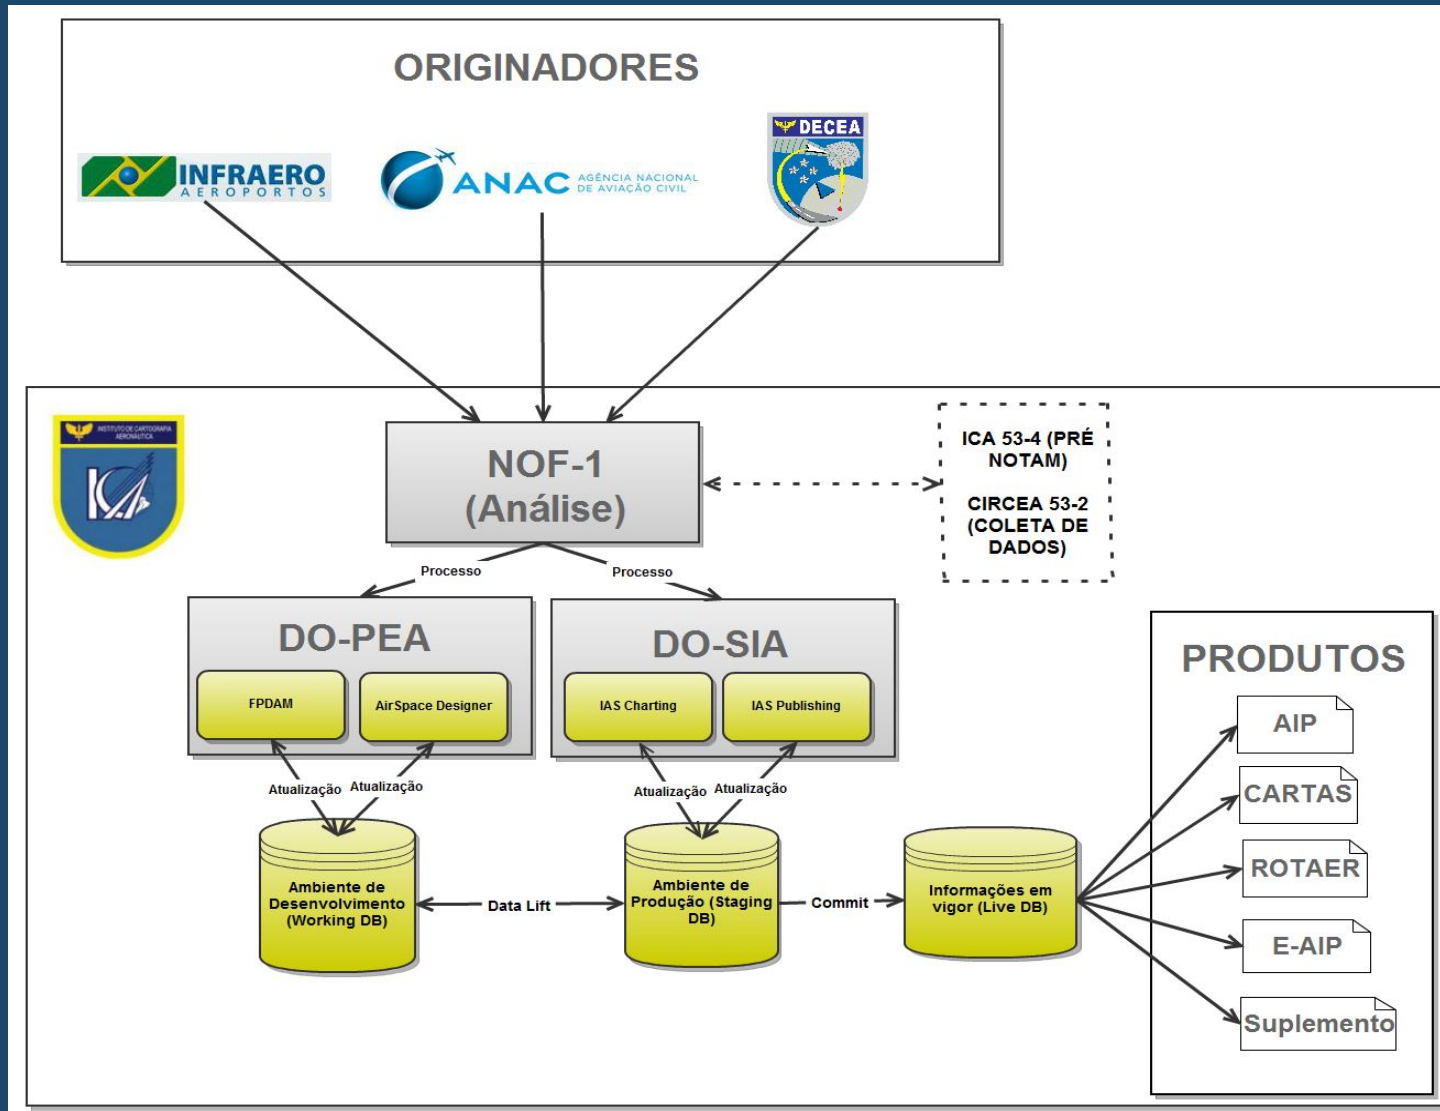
ORIGINADORES

INFRAERO AEROPORTOS

ANAC AGÊNCIA NACIONAL DE AVIAÇÃO CIVIL

DECEA

INSTITUTO DE CARTOGRAFIA AERONÁUTICA

ICA

NOF-1 (Análise)

ICA 53-4 (PRÉ NOTAM)

CIRCEA 53-2 (COLETA DE DADOS)

Processo

Processo

DO-PEA

FPDAM

AirSpace Designer

DO-SIA

IAS Charting

IAS Publishing

Atualização

Atualização

Atualização

Atualização

Ambiente de Desenvolvimento (Working DB)

Data Lift

Ambiente de Produção (Staging DB)

Commit

Informações em vigor (Live DB)

PRODUTOS

AIP

CARTAS

ROTAER

E-AIP

Suplemento